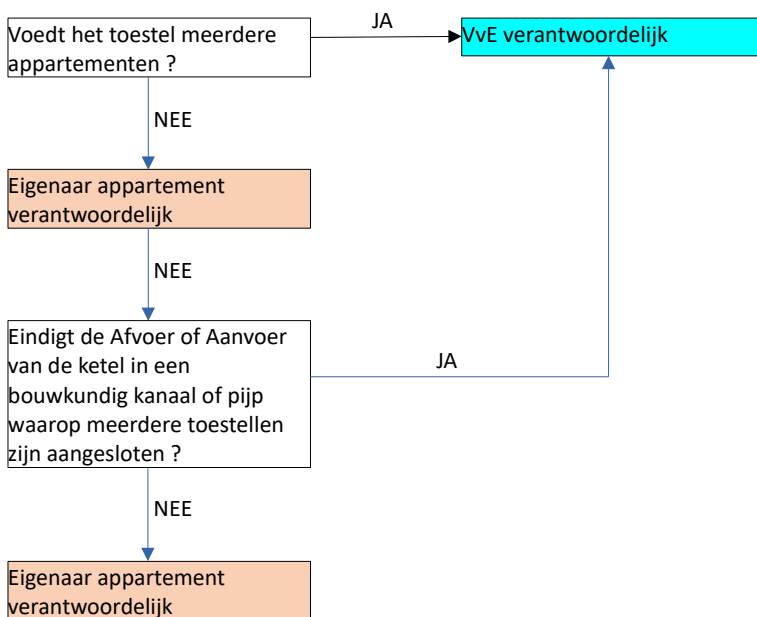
Voedt het toestel meerdere appartementen ?

JA

VvE verantwoordelijk

NEE

Eigenaar appartement verantwoordelijk

NEE

Eindigt de Afvoer of Aanvoer van de ketel in een bouwkundig kanaal of pijp waarop meerdere toestellen zijn aangesloten ?

JA

NEE

Eigenaar appartement verantwoordelijk